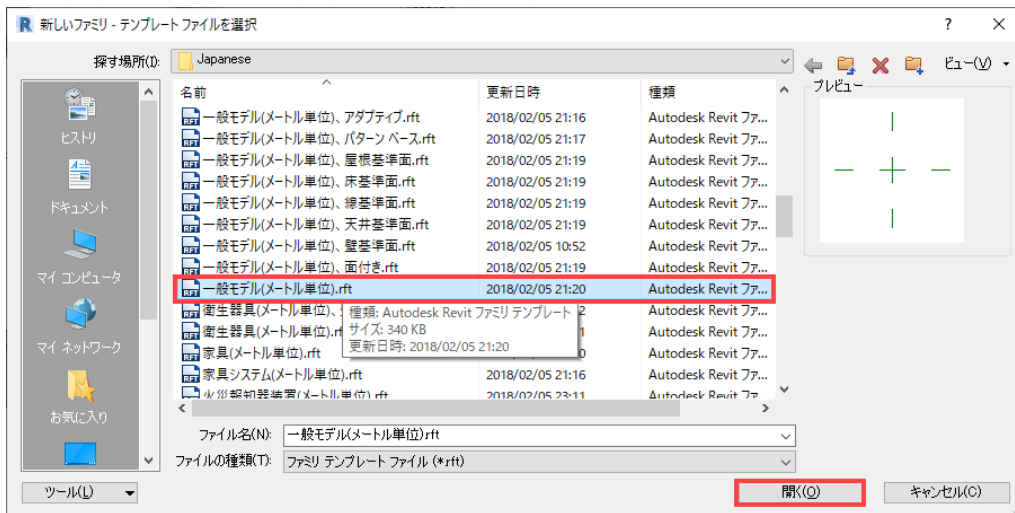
新しいファミリ - テンプレート ファイルを選択

?

探す場所(I): Japanese

ビュー(V)

ヒストリ

ドキュメント

マイ コンピュータ

マイ ネットワーク

お気に入り

| 名前 | 更新日時 | 種類 |
|---|---|---|
| 一般モデル(メートル単位)、アダプティブ.rft | 2018/02/05 21:16 | Autodesk Revit ファ... |
| 一般モデル(メートル単位)、パターン ベース.rft | 2018/02/05 21:17 | Autodesk Revit ファ... |
| 一般モデル(メートル単位)、屋根基準面.rft | 2018/02/05 21:19 | Autodesk Revit ファ... |
| 一般モデル(メートル単位)、床基準面.rft | 2018/02/05 21:19 | Autodesk Revit ファ... |
| 一般モデル(メートル単位)、線基準面.rft | 2018/02/05 21:19 | Autodesk Revit ファ... |
| 一般モデル(メートル単位)、天井基準面.rft | 2018/02/05 21:19 | Autodesk Revit ファ... |
| 一般モデル(メートル単位)、壁基準面.rft | 2018/02/05 10:52 | Autodesk Revit ファ... |
| 一般モデル(メートル単位)、面付き.rft | 2018/02/05 21:19 | Autodesk Revit ファ... |
| 一般モデル(メートル単位).rft | 2018/02/05 21:20 | Autodesk Revit ファ... |
| 衛生器具(メートル単位)、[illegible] | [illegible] | Autodesk Revit ファ... |
| 衛生器具(メートル単位).rf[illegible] | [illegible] | Autodesk Revit ファ... |
| 家具(メートル単位).rft | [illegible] | Autodesk Revit ファ... |
| 家具システム(メートル単位).rft | 2018/02/05 21:16 | Autodesk Revit ファ... |
| 火災報知器装置(メートル単位).rft | 2018/02/05 23:11 | Autodesk Revit ファ... |

種類: Autodesk Revit ファミリ テンプレート
サイズ: 340 KB
更新日時: 2018/02/05 21:20

プレビュー

ファイル名(N): 一般モデル(メートル単位).rft

ファイルの種類(T): ファミリ テンプレート ファイル (*.rft)

ツール(L)

開く(O)

キャンセル(C)